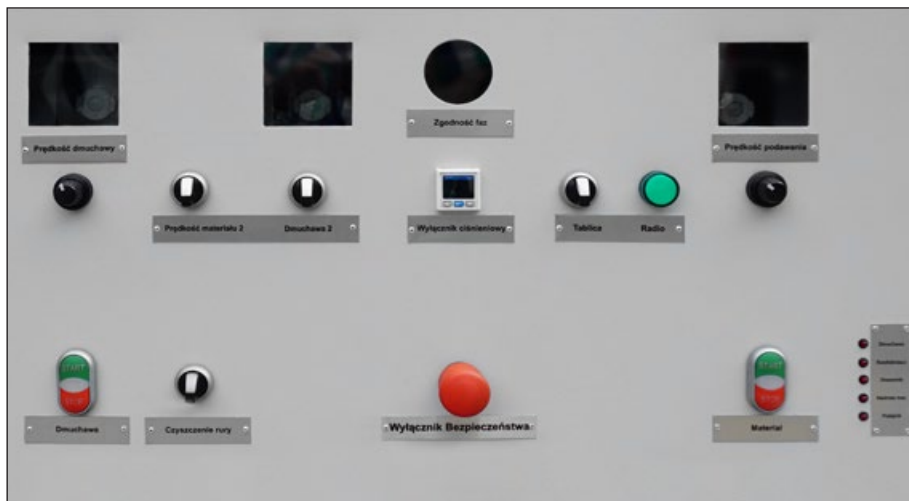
Prędkość dmuchawy

Zgodność faz

Prędkość podawania

Prędkość materiału 2

Dmuchawa 2

Wyłącznik ciśnieniowy

Tablica

Radio

START
STOP

Dmuchawa

Czyszczenie rury

Wyłącznik Bezpieczeństwa

START
STOP

Materiał

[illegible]
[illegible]
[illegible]
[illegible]
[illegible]